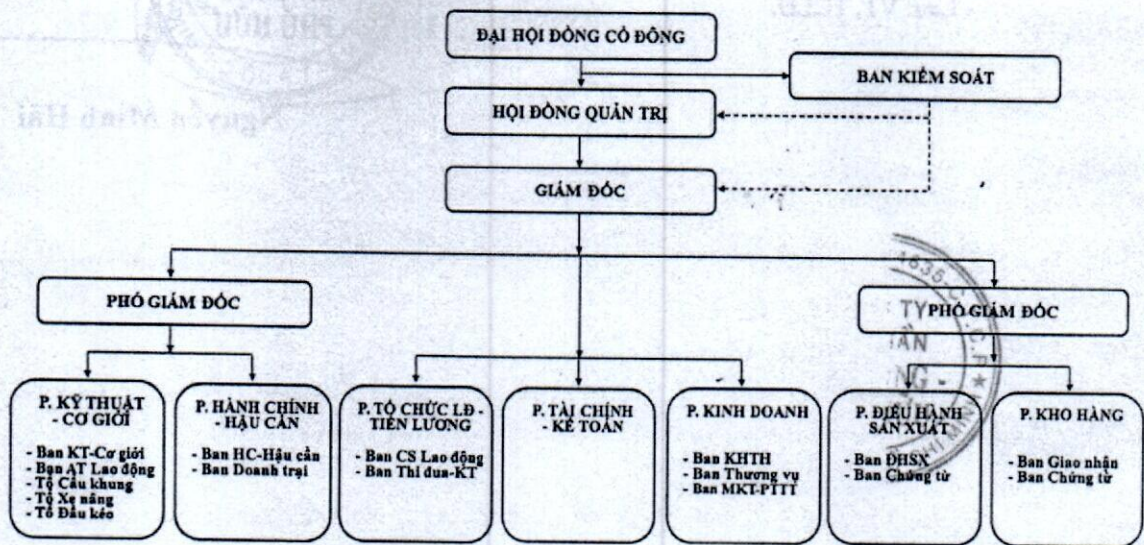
ĐẠI HỘI ĐỒNG CỔ ĐÔNG

BAN KIỂM SOÁT

HỘI ĐỒNG QUẢN TRỊ

GIÁM ĐỐC

PHÓ GIÁM ĐỐC

PHÓ GIÁM ĐỐC

P. KỸ THUẬT - CƠ GIỚI
- Ban KT-Cơ giới
- Ban AT Lao động
- Tổ Cẩu khung
- Tổ Xe nâng
- Tổ Đầu kéo

P. HÀNH CHÍNH - HẬU CẦN
- Ban HC-Hậu cần
- Ban Doanh trại

P. TỔ CHỨC LĐ - TIỀN LƯƠNG
- Ban CS Lao động
- Ban Thi đua-KT

P. TÀI CHÍNH - KẾ TOÁN

P. KINH DOANH
- Ban KHTH
- Ban Thương vụ
- Ban MKT-PTTT

P. ĐIỀU HÀNH SẢN XUẤT
- Ban ĐHSX
- Ban Chứng từ

P. KHO HÀNG
- Ban Giao nhận
- Ban Chứng từ